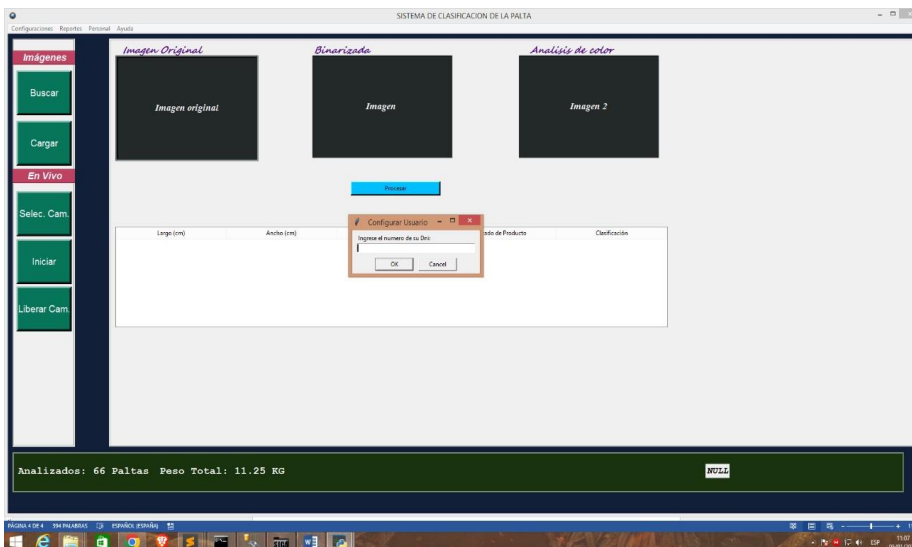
SISTEMA DE CLASIFICACION DE LA PALTA

Configuraciones Reportes Personal Ayuda

Imágenes

Buscar

Cargar

En Vivo

Selec. Cam.

Iniciar

Liberar Cam.

Imagen Original

Imagen original

Binarizada

Imagen

Analisis de color

Imagen 2

Procesar

| Largo (cm) | Ancho (cm) | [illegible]ado de Producto | Clasificación |
|---|---|---|---|

Configurar Usuario

Ingrese el numero de su Dni:

OK

Cancel

Analizados: 66 Paltas Peso Total: 11.25 KG

NULL

PÁGINA 4 DE 4 394 PALABRAS ESPAÑOL (ESPAÑA)

ESP 11:07